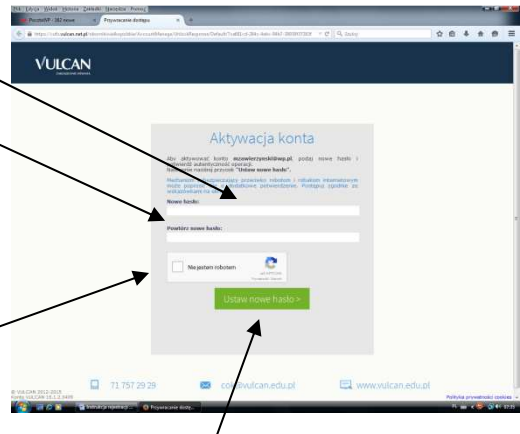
VULCAN

Aktywacja konta

Aby aktywować konto nowak@mojemail.pl, podaj nowe hasło i potwierdź autentyczność operacji. Następnie naciśnij przycisk "Ustaw nowe hasło".

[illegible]

Nowe hasło:

Powtórz nowe hasło:

Nie jestem robotem

Ustaw nowe hasło >

71 757 29 29

cok@vulcan.edu.pl

www.vulcan.edu.pl

© VULCAN 2012-2015

Polityka prywatności

Instrukcja rejestracji

Przywracanie dostę...

Przywracanie dostępu